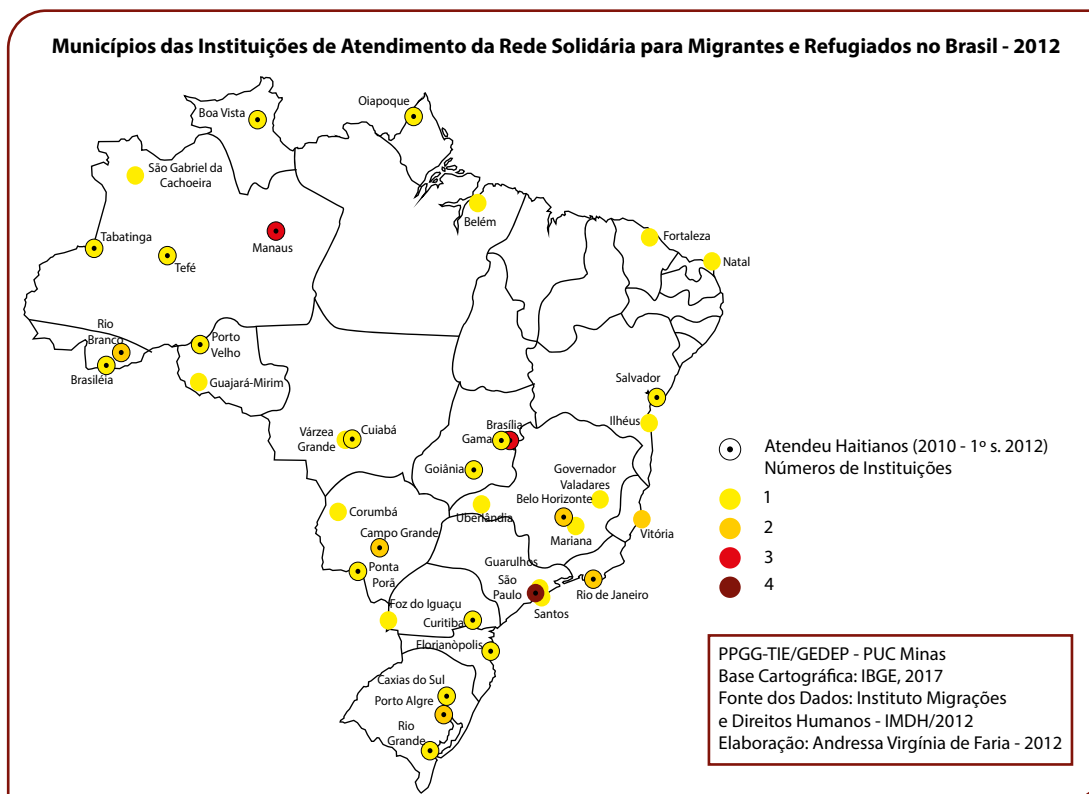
Municípios das Instituições de Atendimento da Rede Solidária para Migrantes e Refugiados no Brasil - 2012

Oiapoque
Boa Vista
São Gabriel da Cachoeira
Belém
Tabatinga
Manaus
Tefé
Fortaleza
Natal
Rio Branco
Brasiléia
Porto Velho
Guajará-Mirim
Salvador
Ilhéus
Brasília
Várzea Grande
Cuiabá
Gama
Goiânia
Governador Valadares
Belo Horizonte
Uberlândia
Corumbá
Mariana
Vitória
Campo Grande
Guarulhos
Ponta Porã
São Paulo
Rio de Janeiro
Santos
Foz do Iguaçu
Curitiba
Florianópolis
Caxias do Sul
Porto Algre
Rio Grande

Atendeu Haitianos (2010 - 1º s. 2012)
Números de Instituições
1
2
3
4

PPGG-TIE/GEDEP - PUC Minas
Base Cartográfica: IBGE, 2017
Fonte dos Dados: Instituto Migrações e Direitos Humanos - IMDH/2012
Elaboração: Andressa Virgínia de Faria - 2012